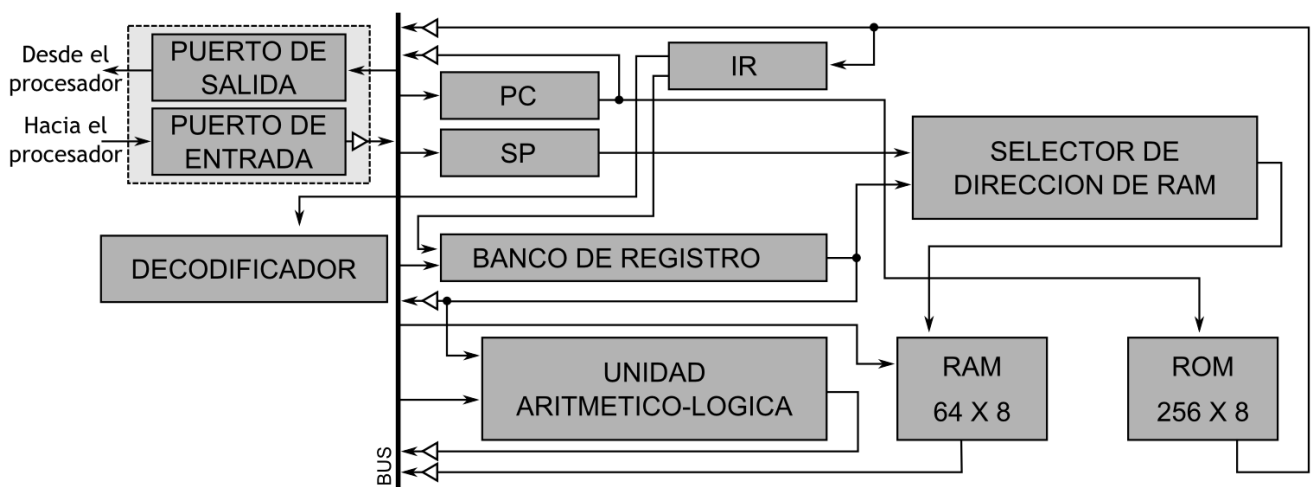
Desde el procesador

PUERTO DE SALIDA

Hacia el procesador

PUERTO DE ENTRADA

PC

IR

SP

SELECTOR DE DIRECCION DE RAM

DECODIFICADOR

BANCO DE REGISTRO

UNIDAD ARITMETICO-LOGICA

RAM 64 X 8

ROM 256 X 8

BUS